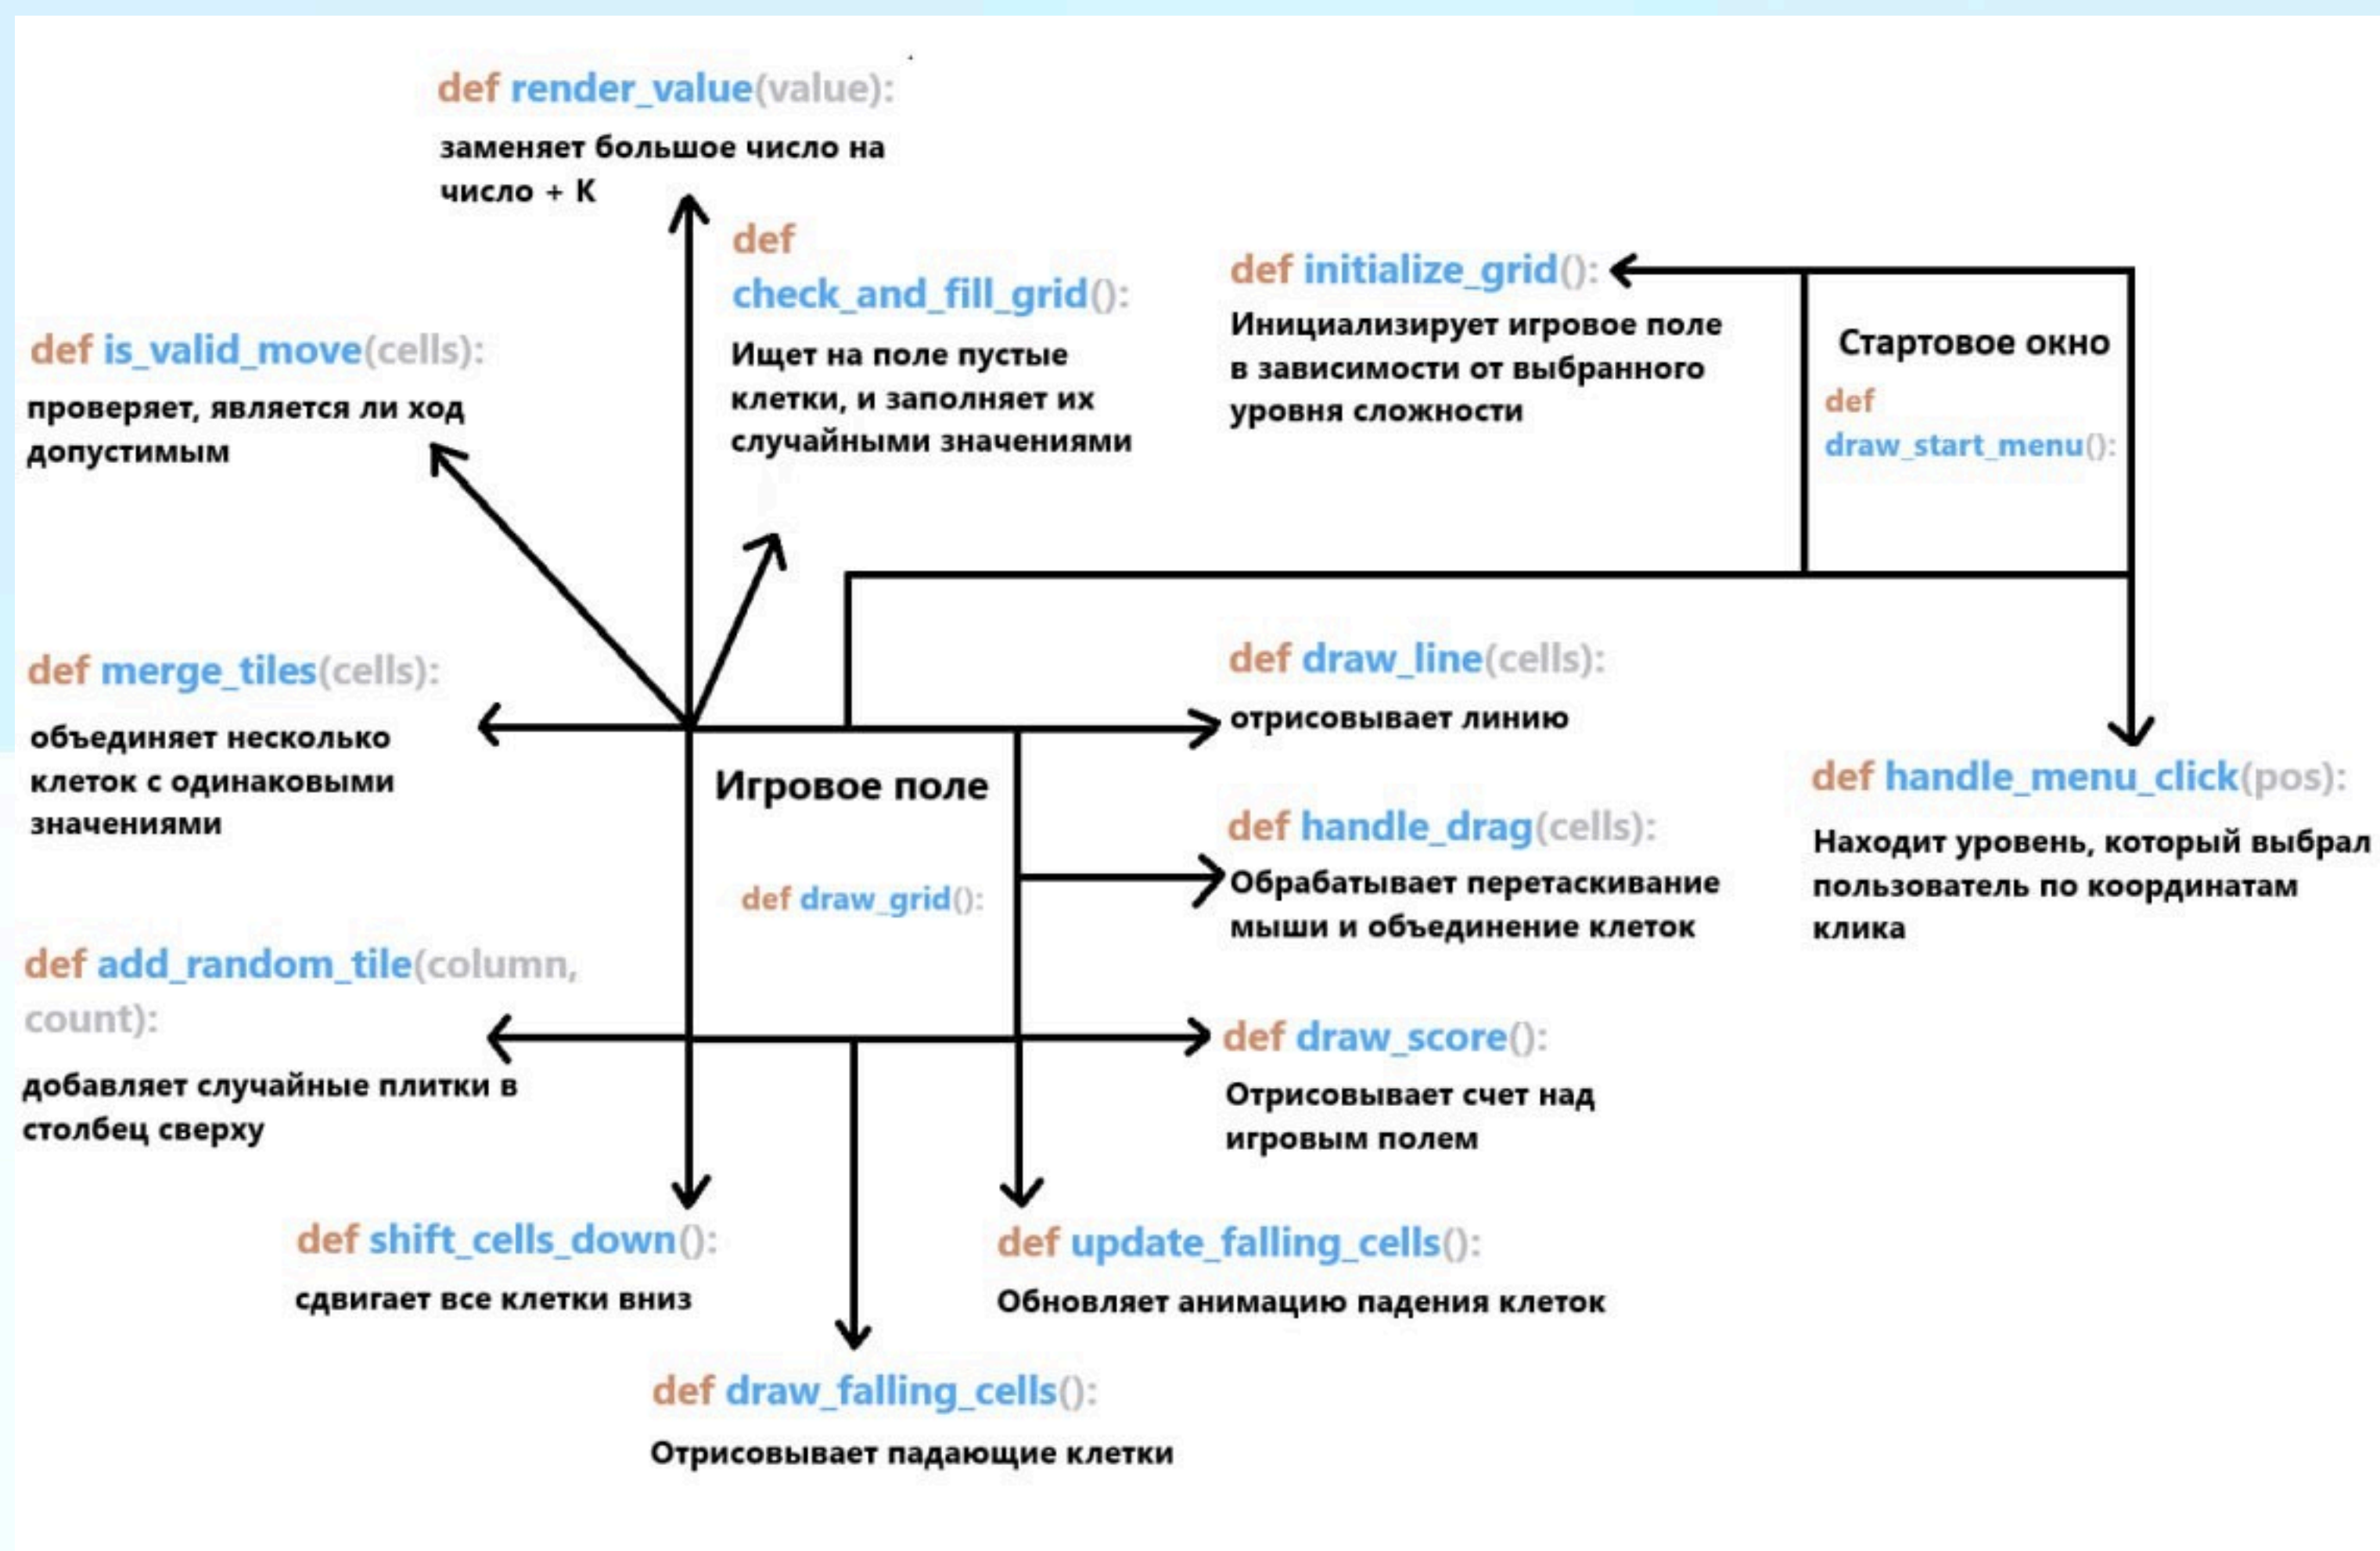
def render_value(value):
заменяет большое число на число + K

def check_and_fill_grid():
Ищет на поле пустые клетки, и заполняет их случайными значениями

def initialize_grid():
Инициализирует игровое поле в зависимости от выбранного уровня сложности

Стартовое окно
def draw_start_menu():

def is_valid_move(cells):
проверяет, является ли ход допустимым

def merge_tiles(cells):
объединяет несколько клеток с одинаковыми значениями

Игровое поле
def draw_grid():

def draw_line(cells):
отрисовывает линию

def handle_drag(cells):
Обрабатывает перетаскивание мыши и объединение клеток

def handle_menu_click(pos):
Находит уровень, который выбрал пользователь по координатам клика

def add_random_tile(column, count):
добавляет случайные плитки в столбец сверху

def draw_score():
Отрисовывает счет над игровым полем

def shift_cells_down():
сдвигает все клетки вниз

def update_falling_cells():
Обновляет анимацию падения клеток

def draw_falling_cells():
Отрисовывает падающие клетки